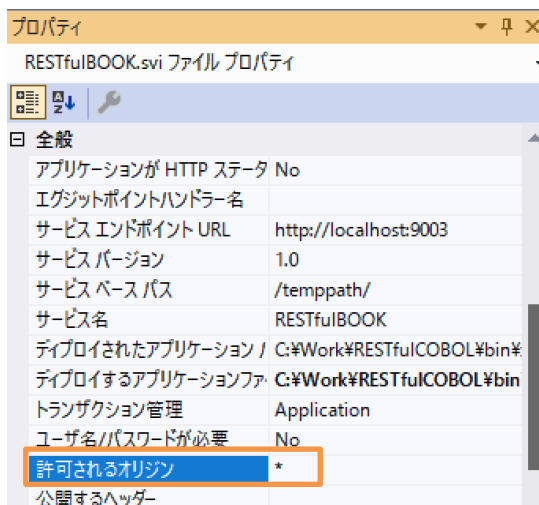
プロパティ

RESTfulBOOK.svi ファイル プロパティ

⊟ 全般

| | |
|---|---|
| アプリケーションが HTTP ステータ | No |
| エグジットポイントハンドラー名 | |
| サービス エンドポイント URL | http://localhost:9003 |
| サービス バージョン | 1.0 |
| サービス ベース パス | /temppath/ |
| サービス名 | RESTfulBOOK |
| デプロイされたアプリケーション / | C:¥Work¥RESTfulCOBOL¥bin¥ |
| デプロイするアプリケーションファ | C:¥Work¥RESTfulCOBOL¥bin |
| トランザクション管理 | Application |
| ユーザ名/パスワードが必要 | No |
| 許可されるオリジン | * |
| 公開するヘッダー | |